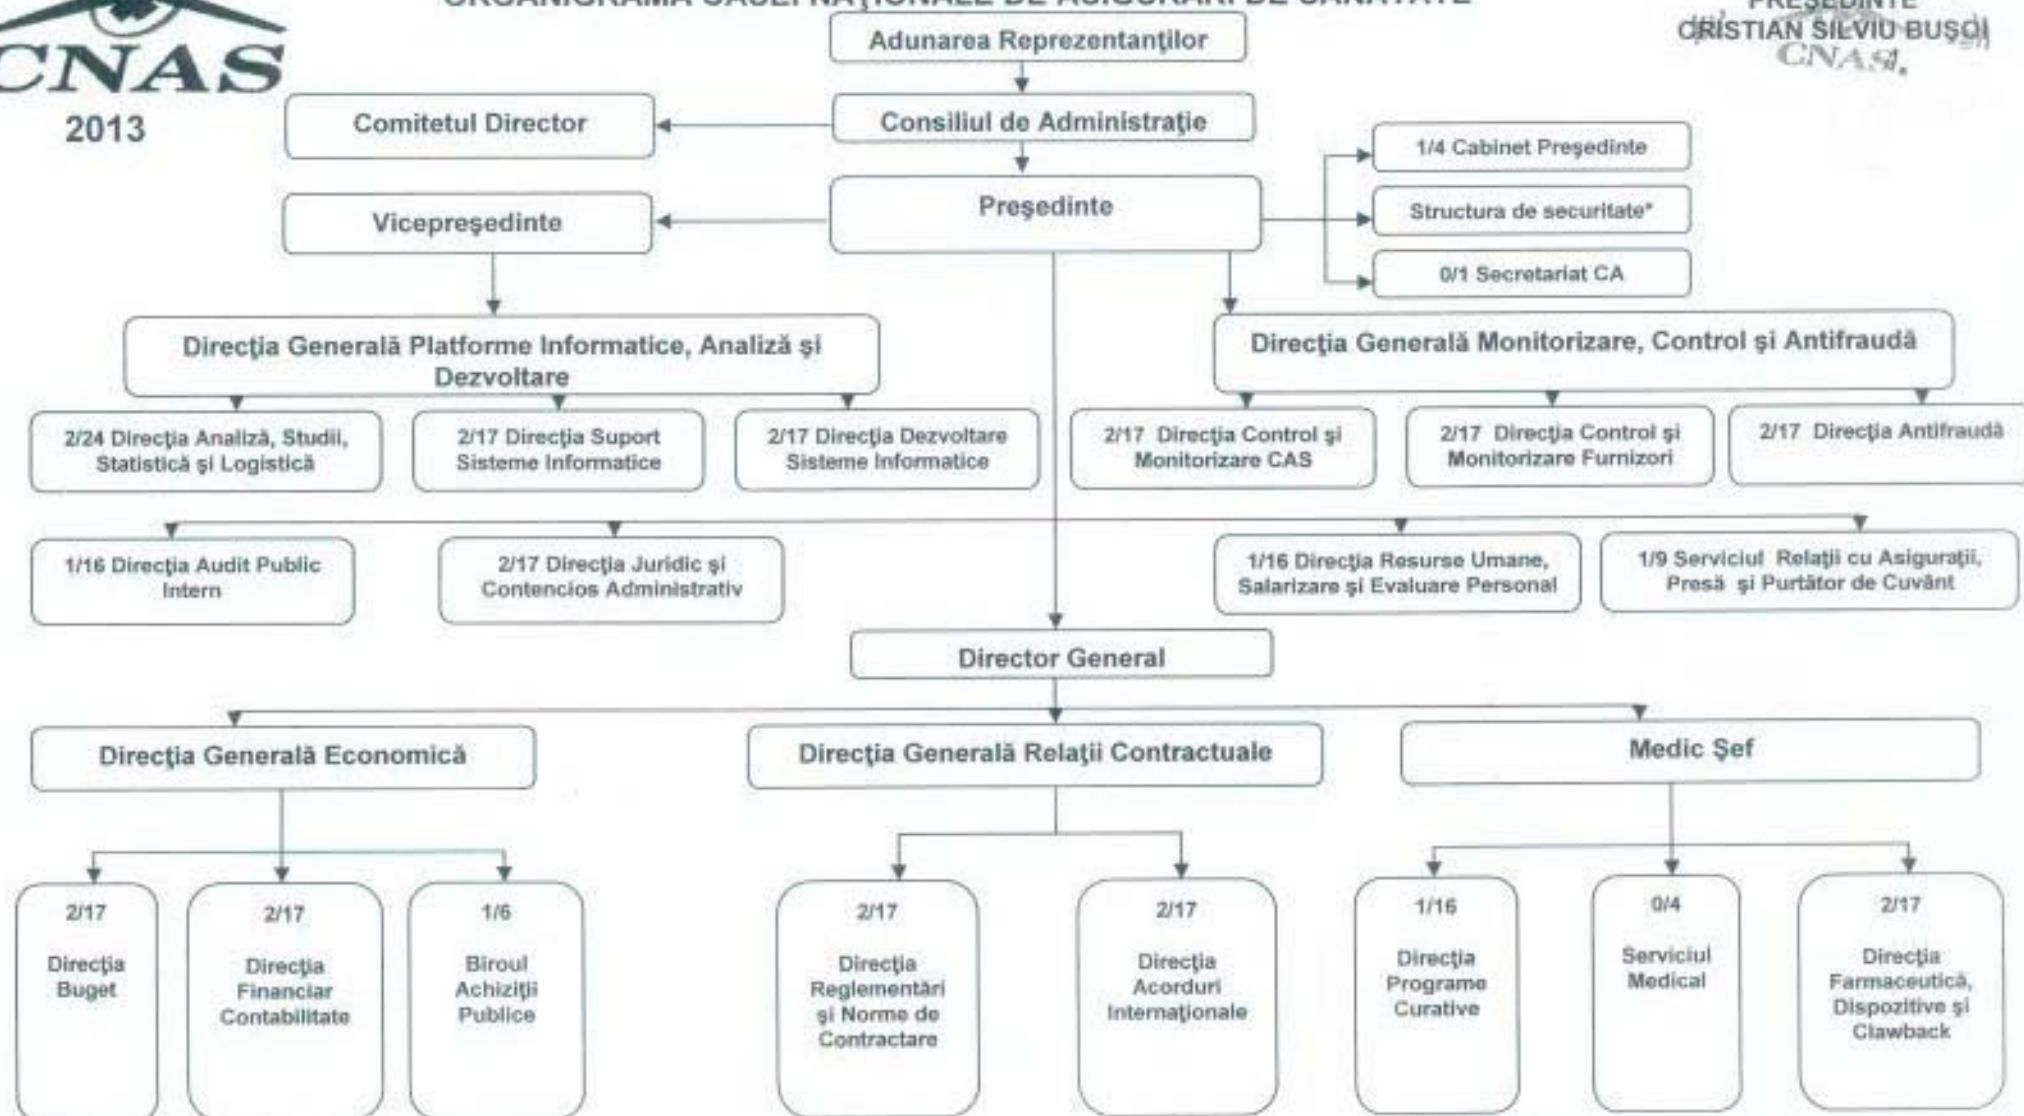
CNAS
2013

ORGANIGRAMA CASEI NAŢIONALE DE ASIGURĂRI DE SĂNĂTATE

PREŞEDINTE
CRISTIAN SILVIU BUŞOI
CNAS

Adunarea Reprezentanţilor

Consiliul de Administraţie

Comitetul Director

Preşedinte

Vicepreşedinte

1/4 Cabinet Preşedinte

Structura de securitate*

0/1 Secretariat CA

Direcţia Generală Platforme Informatice, Analiză şi Dezvoltare

2/24 Direcţia Analiză, Studii, Statistică şi Logistică

2/17 Direcţia Suport Sisteme Informatice

2/17 Direcţia Dezvoltare Sisteme Informatice

Direcţia Generală Monitorizare, Control şi Antifraudă

2/17 Direcţia Control şi Monitorizare CAS

2/17 Direcţia Control şi Monitorizare Furnizori

2/17 Direcţia Antifraudă

1/16 Direcţia Audit Public Intern

2/17 Direcţia Juridic şi Contencios Administrativ

1/16 Direcţia Resurse Umane, Salarizare şi Evaluare Personal

1/9 Serviciul Relaţii cu Asiguraţii, Presă şi Purtător de Cuvânt

Director General

Direcţia Generală Economică

Direcţia Generală Relaţii Contractuale

Medic Şef

2/17 Direcţia Buget

2/17 Direcţia Financiar Contabilitate

1/6 Biroul Achiziţii Publice

2/17 Direcţia Reglementări şi Norme de Contractare

2/17 Direcţia Acorduri Internaţionale

1/16 Direcţia Programe Curative

0/4 Serviciul Medical

2/17 Direcţia Farmaceutică, Dispozitive şi Clawback